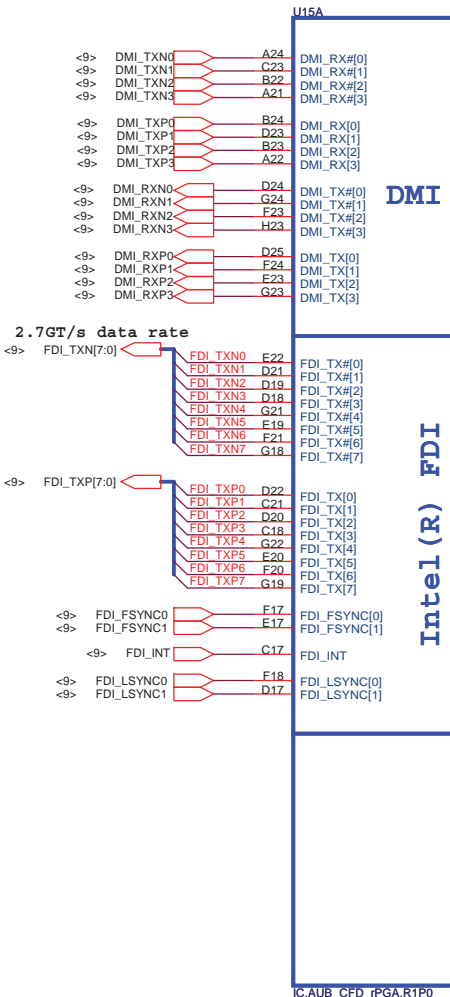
U15A

<9> DMI_TXN0 A24 DMI_RX#[0]
<9> DMI_TXN1 C23 DMI_RX#[1]
<9> DMI_TXN2 B22 DMI_RX#[2]
<9> DMI_TXN3 A21 DMI_RX#[3]

<9> DMI_TXP0 B24 DMI_RX[0]
<9> DMI_TXP1 D23 DMI_RX[1]
<9> DMI_TXP2 B23 DMI_RX[2]
<9> DMI_TXP3 A22 DMI_RX[3]

<9> DMI_RXN0 D24 DMI_TX#[0]
<9> DMI_RXN1 G24 DMI_TX#[1]
<9> DMI_RXN2 F23 DMI_TX#[2]
<9> DMI_RXN3 H23 DMI_TX#[3]

<9> DMI_RXP0 D25 DMI_TX[0]
<9> DMI_RXP1 F24 DMI_TX[1]
<9> DMI_RXP2 E23 DMI_TX[2]
<9> DMI_RXP3 G23 DMI_TX[3]

DMI

2.7GT/s data rate
<9> FDI_TXN[7:0]
FDI_TXN0 E22 FDI_TX#[0]
FDI_TXN1 D21 FDI_TX#[1]
FDI_TXN2 D19 FDI_TX#[2]
FDI_TXN3 D18 FDI_TX#[3]
FDI_TXN4 G21 FDI_TX#[4]
FDI_TXN5 E19 FDI_TX#[5]
FDI_TXN6 F21 FDI_TX#[6]
FDI_TXN7 G18 FDI_TX#[7]

<9> FDI_TXP[7:0]
FDI_TXP0 D22 FDI_TX[0]
FDI_TXP1 C21 FDI_TX[1]
FDI_TXP2 D20 FDI_TX[2]
FDI_TXP3 C18 FDI_TX[3]
FDI_TXP4 G22 FDI_TX[4]
FDI_TXP5 E20 FDI_TX[5]
FDI_TXP6 F20 FDI_TX[6]
FDI_TXP7 G19 FDI_TX[7]

<9> FDI_FSYNC0 F17 FDI_FSYNC[0]
<9> FDI_FSYNC1 E17 FDI_FSYNC[1]

<9> FDI_INT C17 FDI_INT

<9> FDI_LSYNC0 F18 FDI_LSYNC[0]
<9> FDI_LSYNC1 D17 FDI_LSYNC[1]

Intel(R) FDI

IC.AUB_CFD_rPGA.R1P0